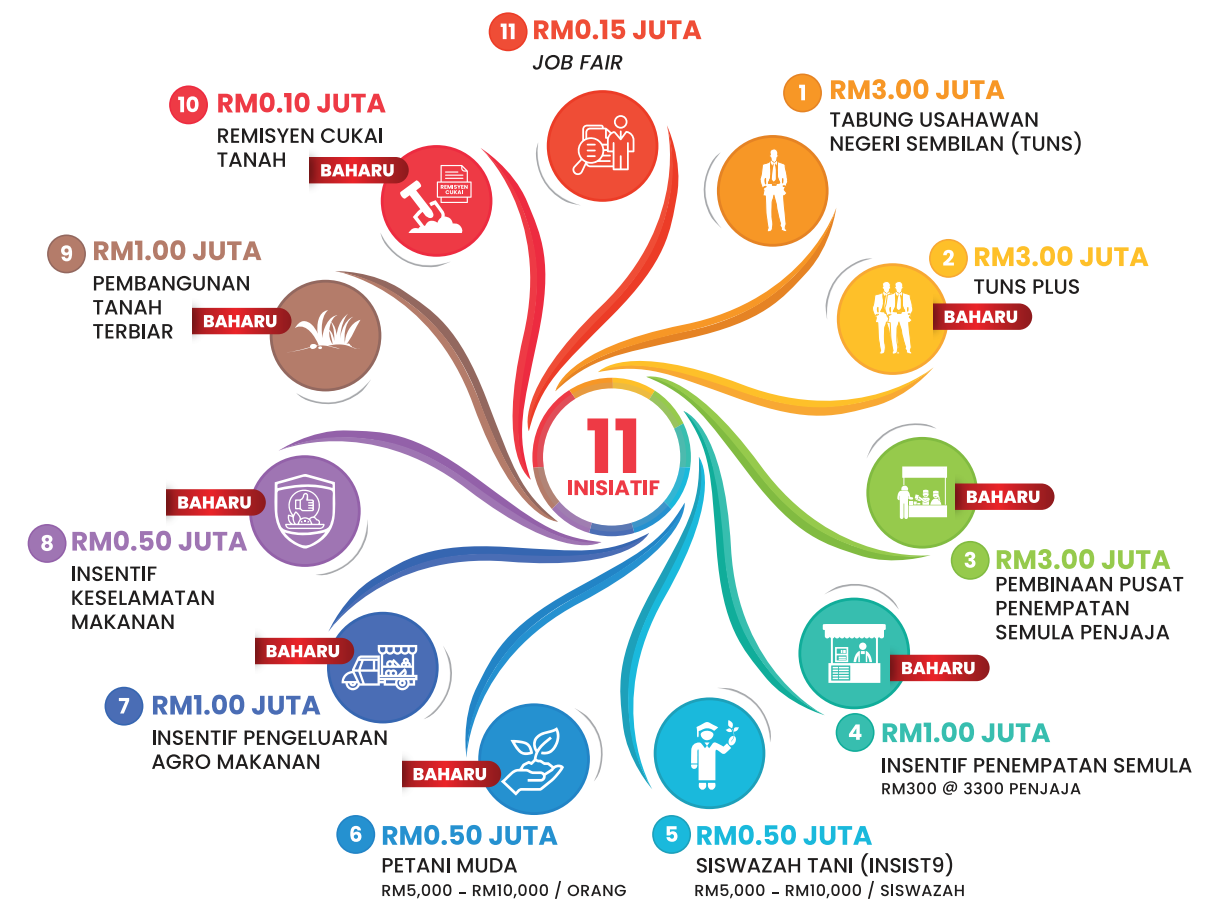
11 RM0.15 JUTA
JOB FAIR

10 RM0.10 JUTA
REMISYEN CUKAI TANAH
BAHARU
REMISYEN CUKAI

1 RM3.00 JUTA
TABUNG USAHAWAN NEGERI SEMBILAN (TUNS)

9 RM1.00 JUTA
PEMBANGUNAN TANAH TERBIAR
BAHARU

2 RM3.00 JUTA
TUNS PLUS
BAHARU

11
INISIATIF

BAHARU

BAHARU
8 RM0.50 JUTA
INSENTIF KESELAMATAN MAKANAN

3 RM3.00 JUTA
PEMBINAAN PUSAT PENEMPATAN SEMULA PENJAJA

BAHARU
BAHARU

7 RM1.00 JUTA
INSENTIF PENGELUARAN AGRO MAKANAN

4 RM1.00 JUTA
INSENTIF PENEMPATAN SEMULA
RM300 @ 3300 PENJAJA

BAHARU

6 RM0.50 JUTA
PETANI MUDA
RM5,000 - RM10,000 / ORANG

5 RM0.50 JUTA
SISWAZAH TANI (INSIST9)
RM5,000 - RM10,000 / SISWAZAH